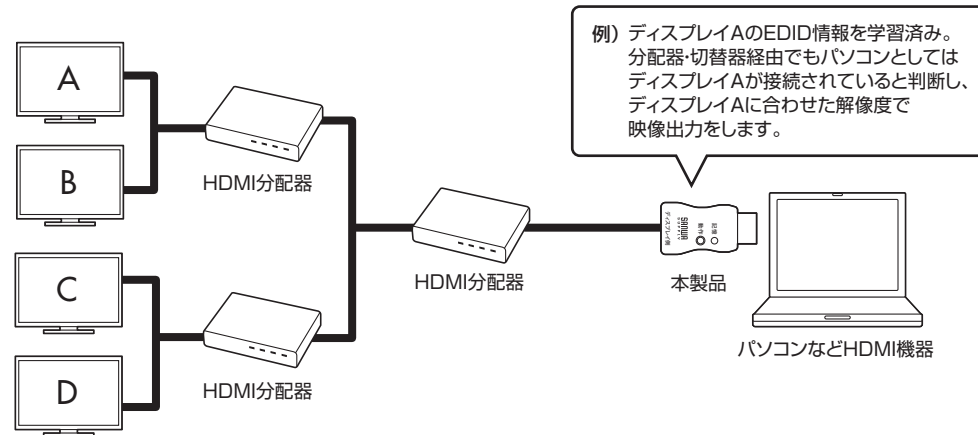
例）ディスプレイAのEDID情報を学習済み。
分配器・切替器経由でもパソコンとしては
ディスプレイAが接続されていると判断し、
ディスプレイAに合わせた解像度で
映像出力をします。

A

B

HDMI分配器

C

D

HDMI分配器

HDMI分配器

SANWA
ディスプレイ側
学習
電源

本製品

パソコンなどHDMI機器